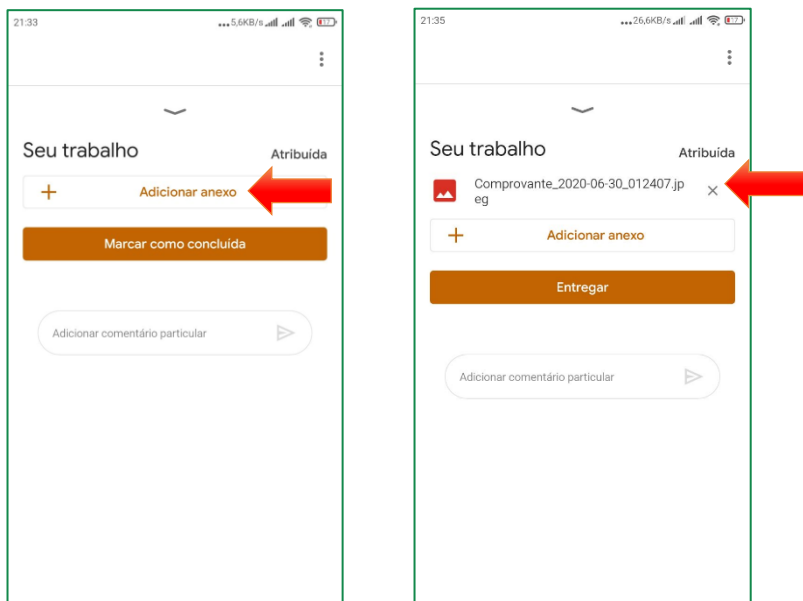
21:33 ...5,6KB/s 17

Seu trabalho
Atribuída

+ Adicionar anexo

Marcar como concluída

Adicionar comentário particular

21:35 ...26,6KB/s 17

Seu trabalho
Atribuída

Comprovante_2020-06-30_012407.jpeg ×

+ Adicionar anexo

Entregar

Adicionar comentário particular